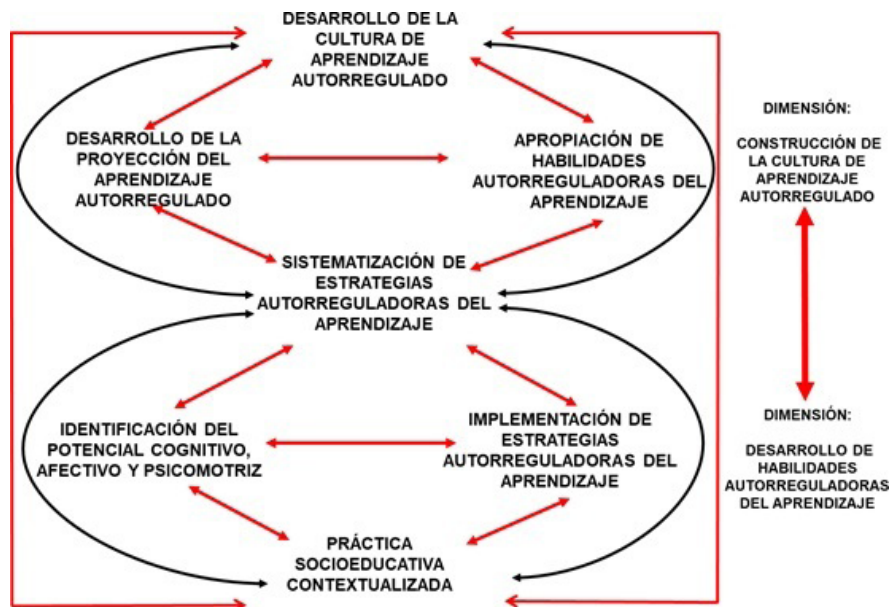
DESARROLLO DE LA CULTURA DE APRENDIZAJE AUTORREGULADO

DESARROLLO DE LA PROYECCIÓN DEL APRENDIZAJE AUTORREGULADO

APROPIACIÓN DE HABILIDADES AUTORREGULADORAS DEL APRENDIZAJE

SISTEMATIZACIÓN DE ESTRATEGIAS AUTORREGULADORAS DEL APRENDIZAJE

IDENTIFICACIÓN DEL POTENCIAL COGNITIVO, AFECTIVO Y PSICOMOTRIZ

IMPLEMENTACIÓN DE ESTRATEGIAS AUTORREGULADORAS DEL APRENDIZAJE

PRÁCTICA SOCIOEDUCATIVA CONTEXTUALIZADA

DIMENSIÓN:

CONSTRUCCIÓN DE LA CULTURA DE APRENDIZAJE AUTORREGULADO

DIMENSIÓN:

DESARROLLO DE HABILIDADES AUTORREGULADORAS DEL APRENDIZAJE